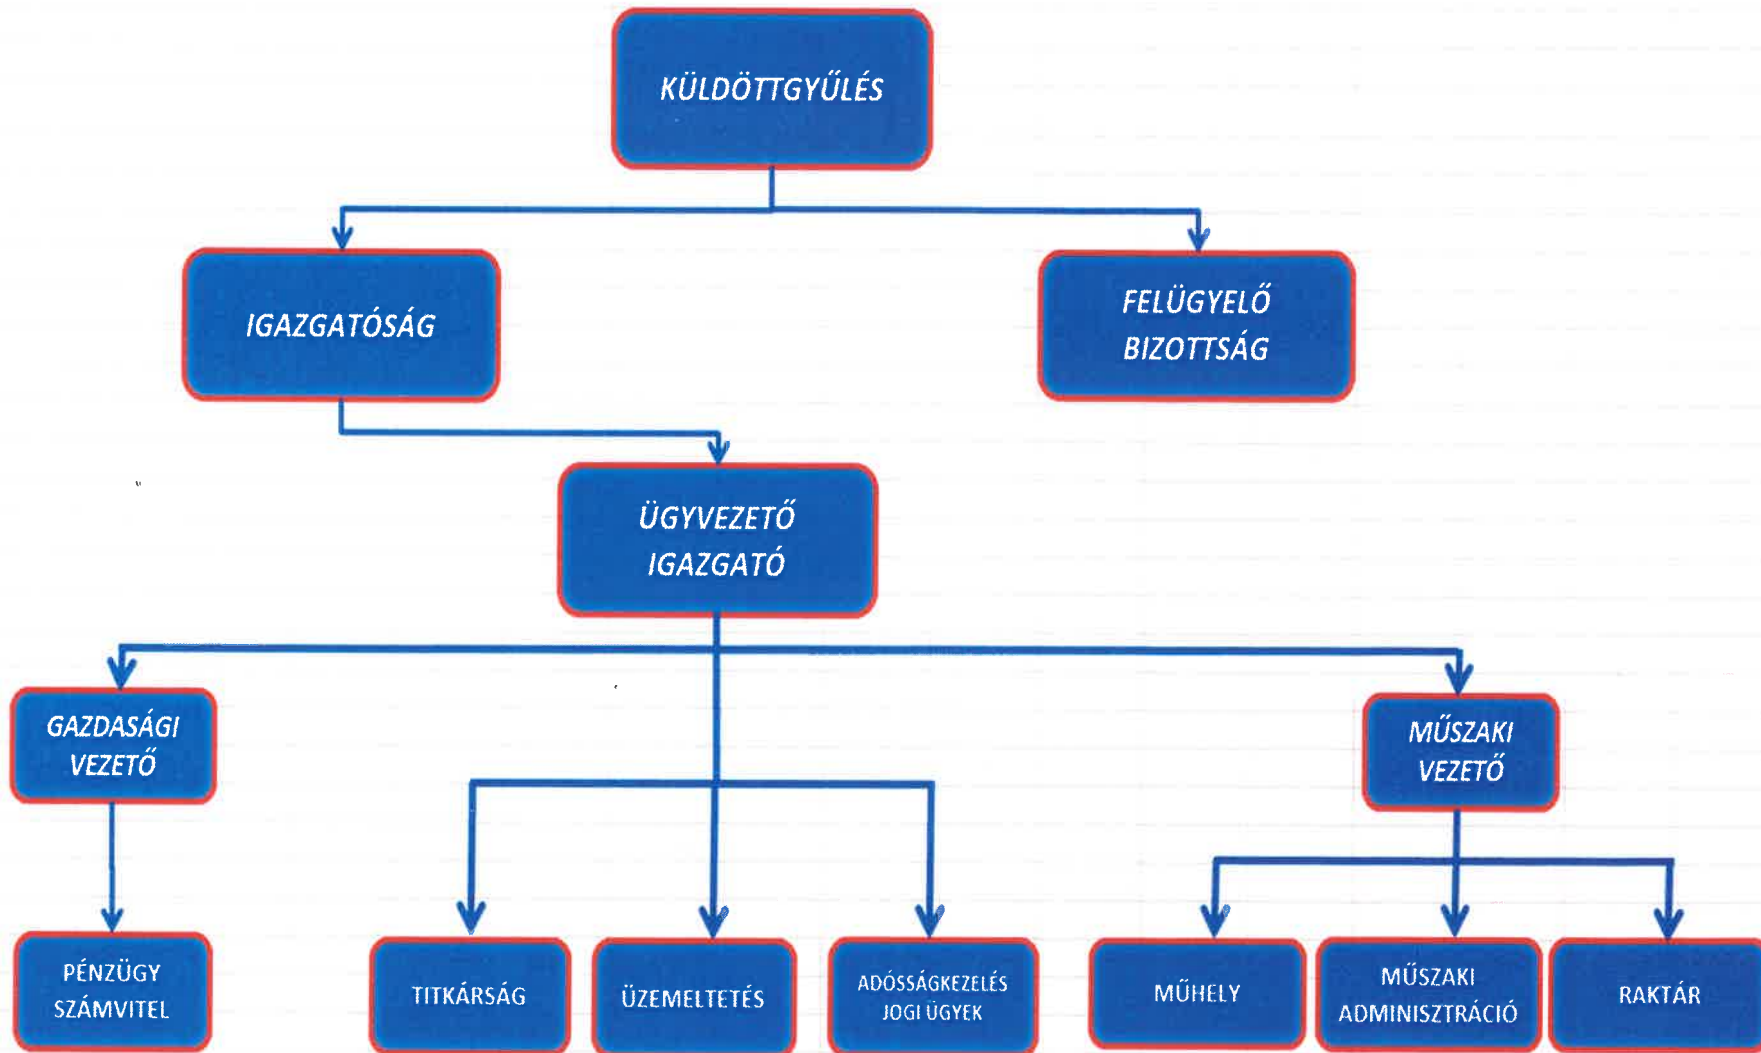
KÜLDÖTTGYŰLÉS

IGAZGATÓSÁG

FELÜGYELŐ BIZOTTSÁG

ÜGYVEZETŐ IGAZGATÓ

GAZDASÁGI VEZETŐ

MŰSZAKI VEZETŐ

PÉNZÜGY SZÁMVITEL

TITKÁRSÁG

ÜZEMELTETÉS

ADÓSSÁGKEZELÉS JOGI ÜGYEK

MŰHELY

MŰSZAKI ADMINISZTRÁCIÓ

RAKTÁR